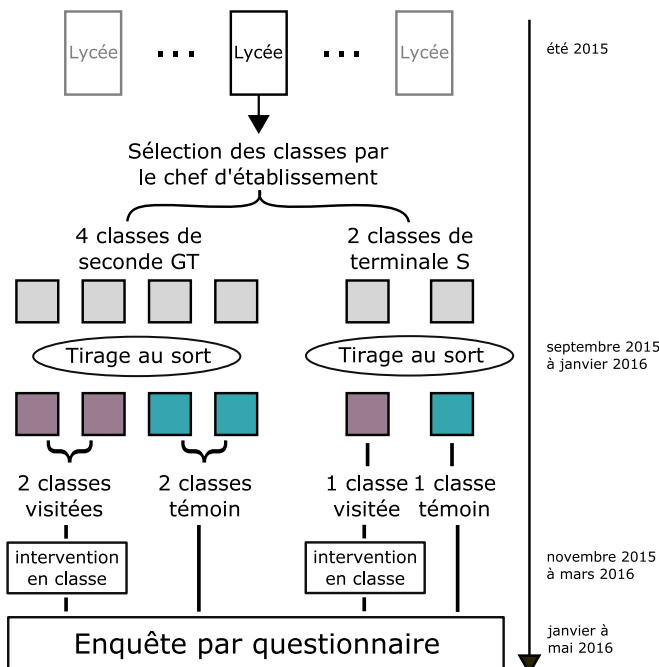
Lycée ... Lycée ... Lycée

été 2015

Sélection des classes par le chef d'établissement

4 classes de seconde GT

2 classes de terminale S

Tirage au sort

Tirage au sort

septembre 2015 à janvier 2016

2 classes visitées

2 classes témoin

1 classe visitée

1 classe témoin

intervention en classe

intervention en classe

novembre 2015 à mars 2016

Enquête par questionnaire

janvier à mai 2016